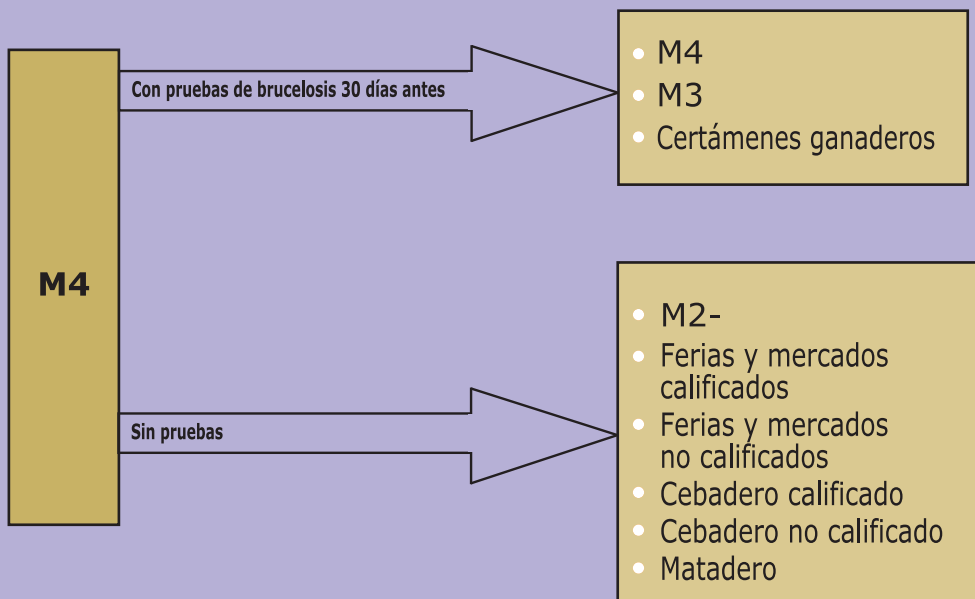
M4

Con pruebas de brucelosis 30 días antes

- M4
- M3
- Certámenes ganaderos

Sin pruebas

- M2-
- Ferias y mercados calificados
- Ferias y mercados no calificados
- Cebadero calificado
- Cebadero no calificado
- Matadero